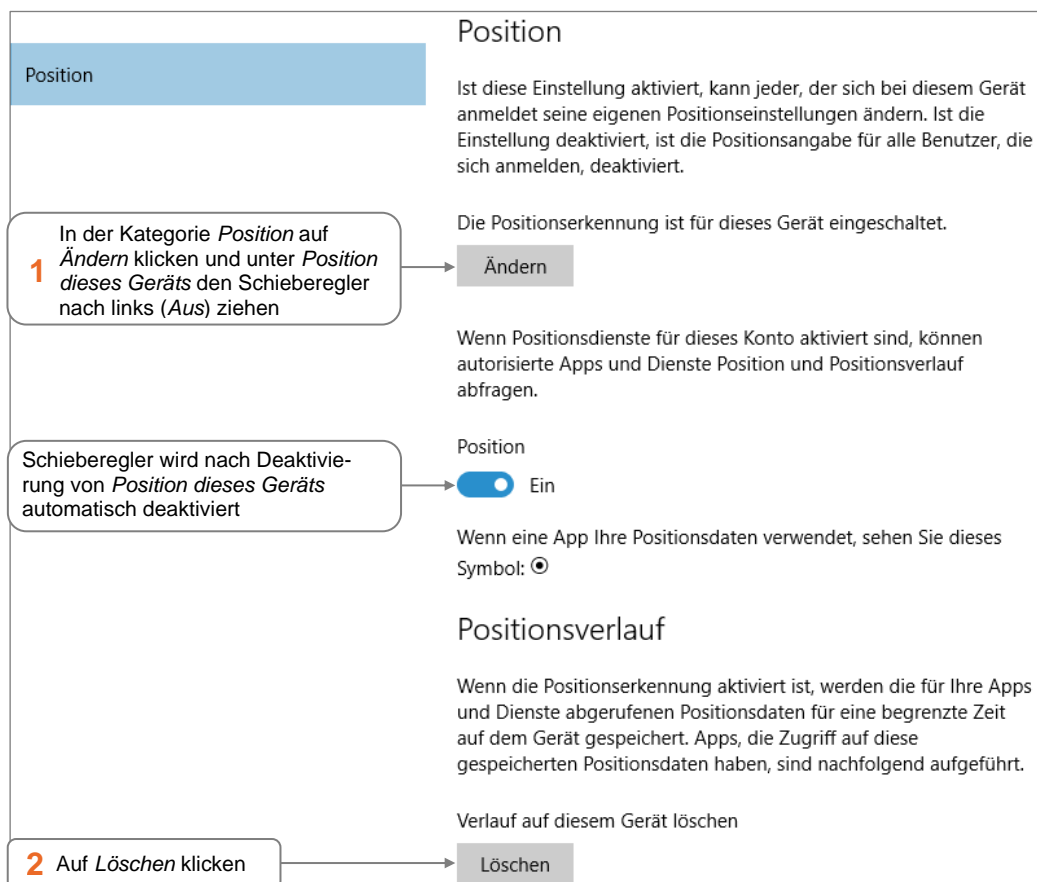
Position

Position

Ist diese Einstellung aktiviert, kann jeder, der sich bei diesem Gerät anmeldet seine eigenen Positionseinstellungen ändern. Ist die Einstellung deaktiviert, ist die Positionsangabe für alle Benutzer, die sich anmelden, deaktiviert.

Die Positionserkennung ist für dieses Gerät eingeschaltet.

1 In der Kategorie *Position* auf *Ändern* klicken und unter *Position dieses Geräts* den Schieberegler nach links (*Aus*) ziehen

Ändern

Wenn Positionsdienste für dieses Konto aktiviert sind, können autorisierte Apps und Dienste Position und Positionsverlauf abfragen.

Position

Schieberegler wird nach Deaktivierung von *Position dieses Geräts* automatisch deaktiviert

Ein

Wenn eine App Ihre Positionsdaten verwendet, sehen Sie dieses Symbol: ⊙

Positionsverlauf

Wenn die Positionserkennung aktiviert ist, werden die für Ihre Apps und Dienste abgerufenen Positionsdaten für eine begrenzte Zeit auf dem Gerät gespeichert. Apps, die Zugriff auf diese gespeicherten Positionsdaten haben, sind nachfolgend aufgeführt.

Verlauf auf diesem Gerät löschen

2 Auf *Löschen* klicken

Löschen